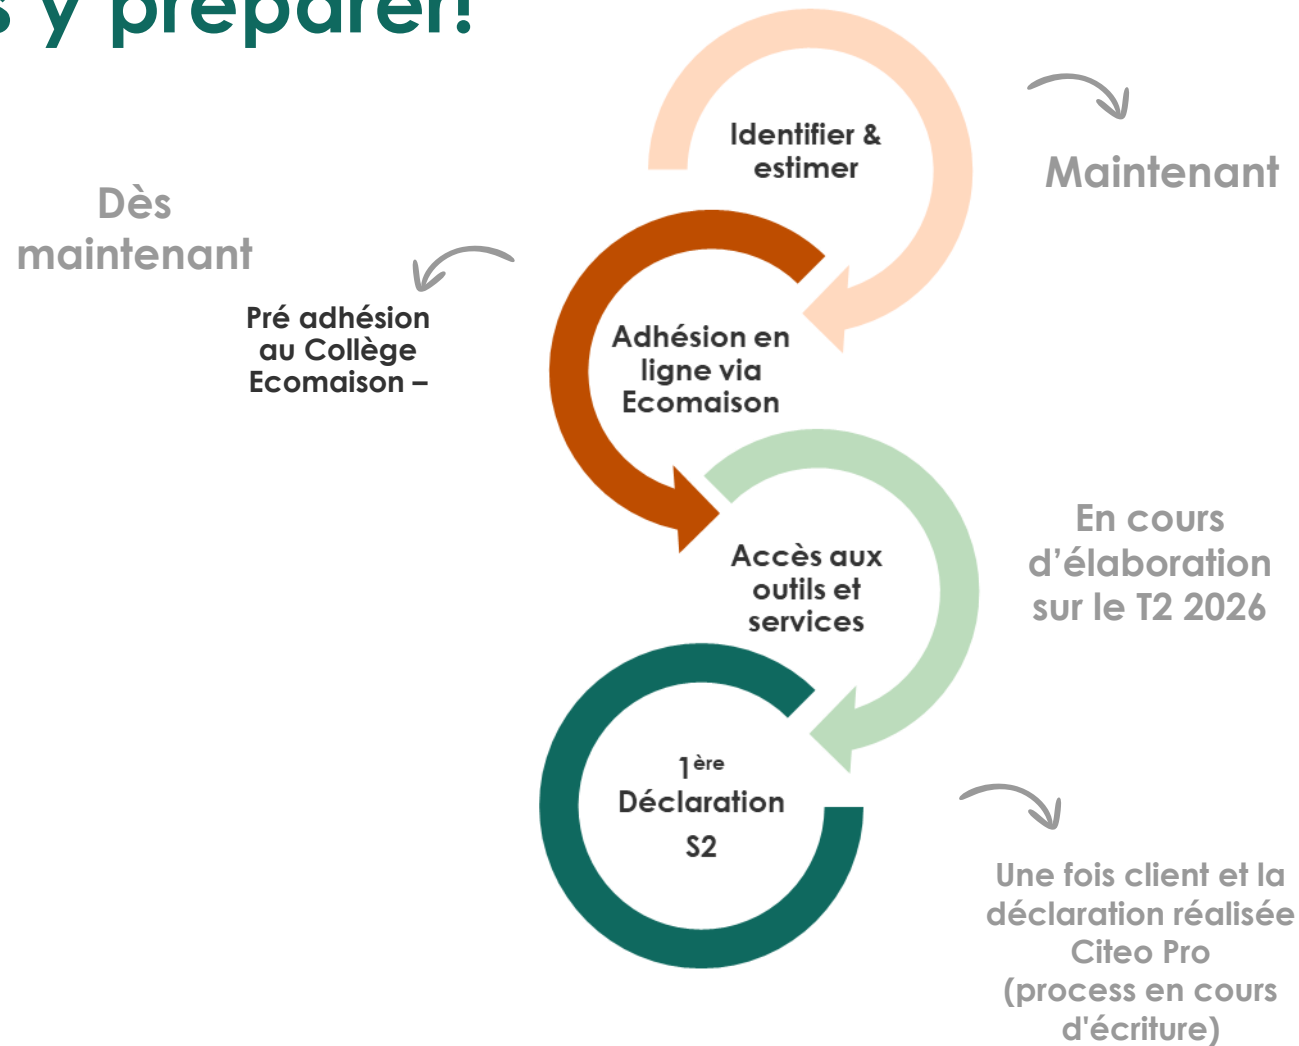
s y préparer!

Identifier & estimer

Maintenant

Dès maintenant

Pré adhésion au Collège Ecomaison –

Adhésion en ligne via Ecomaison

Accès aux outils et services

En cours d'élaboration sur le T2 2026

$1^{ère}$ Déclaration S2

Une fois client et la déclaration réalisée Citeo Pro (process en cours d'écriture)